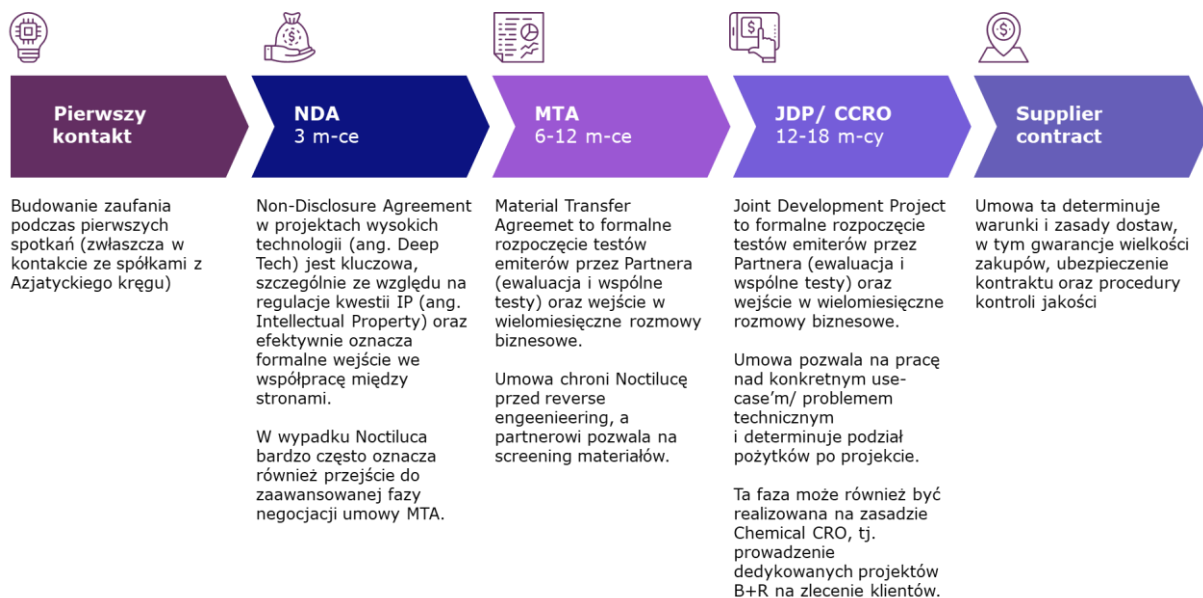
Pierwszy kontakt

Budowanie zaufania podczas pierwszych spotkań (zwłaszcza w kontakcie ze spółkami z Azjatyckiego kręgu)

NDA
3 m-ce

Non-Disclosure Agreement w projektach wysokich technologii (ang. Deep Tech) jest kluczowa, szczególnie ze względu na regulacje kwestii IP (ang. Intellectual Property) oraz efektywnie oznacza formalne wejście we współpracę między stronami.

W wypadku Noctiluca bardzo często oznacza również przejście do zaawansowanej fazy negocjacji umowy MTA.

MTA
6-12 m-ce

Material Transfer Agreemet to formalne rozpoczęcie testów emiterów przez Partnera (ewaluacja i wspólne testy) oraz wejście w wielomiesięczne rozmowy biznesowe.

Umowa chroni Noctilucę przed reverse engeenieering, a partnerowi pozwala na screening materiałów.

JDP/ CCRO
12-18 m-cy

Joint Development Project to formalne rozpoczęcie testów emiterów przez Partnera (ewaluacja i wspólne testy) oraz wejście w wielomiesięczne rozmowy biznesowe.

Umowa pozwala na pracę nad konkretnym use-case'm/ problemem technicznym i determinuje podział pożytków po projekcie.

Ta faza może również być realizowana na zasadzie Chemical CRO, tj. prowadzenie dedykowanych projektów B+R na zlecenie klientów.

Supplier contract

Umowa ta determinuje warunki i zasady dostaw, w tym gwarancje wielkości zakupów, ubezpieczenie kontraktu oraz procedury kontroli jakości